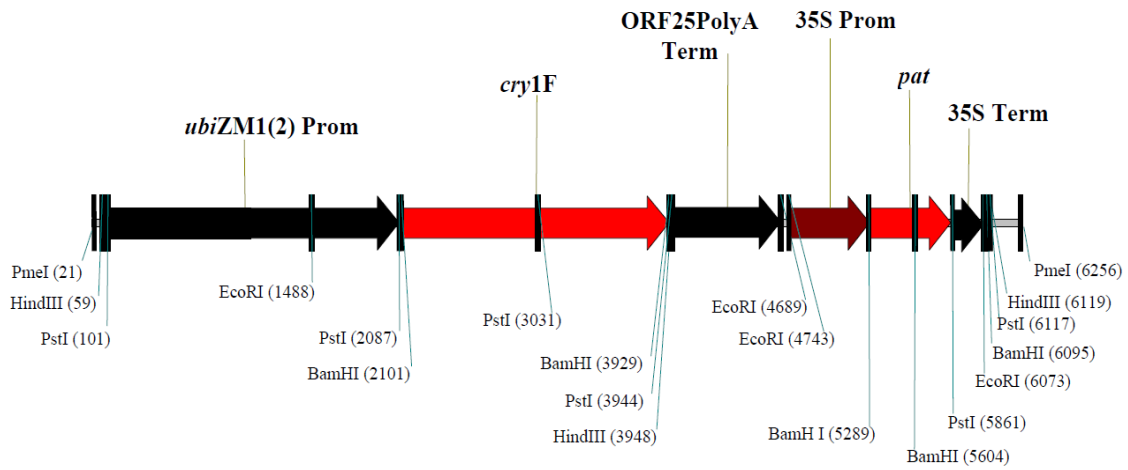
ORF25PolyA Term

35S Prom

cry1F

pat

35S Term

ubiZM1(2) Prom

PmeI (21)

HindIII (59)

PstI (101)

EcoRI (1488)

PstI (2087)

BamHI (2101)

PstI (3031)

BamHI (3929)

PstI (3944)

HindIII (3948)

EcoRI (4689)

EcoRI (4743)

BamH I (5289)

BamHI (5604)

PstI (5861)

EcoRI (6073)

BamHI (6095)

PstI (6117)

HindIII (6119)

PmeI (6256)